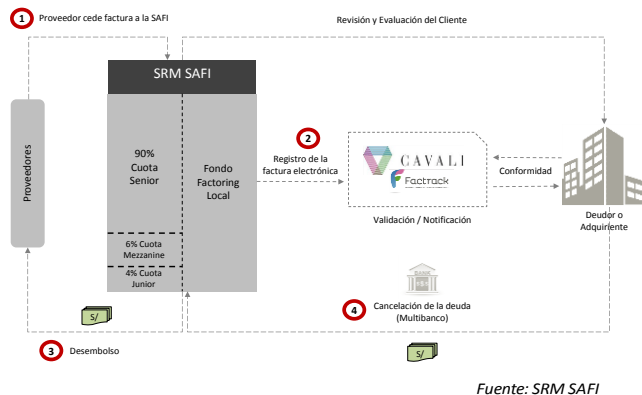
1 Proveedor cede factura a la SAFI

Revisión y Evaluación del Cliente

SRM SAFI

Proveedores

90% Cuota Senior

Fondo Factoring Local

6% Cuota Mezzanine

4% Cuota Junior

2 Registro de la factura electrónica

CAVALI

Factrack

Validación / Notificación

Conformidad

Deudor o Adquiriente

BANK

4 Cancelación de la deuda (Multibanco)

S/

S/

3 Desembolso

Fuente: SRM SAFI